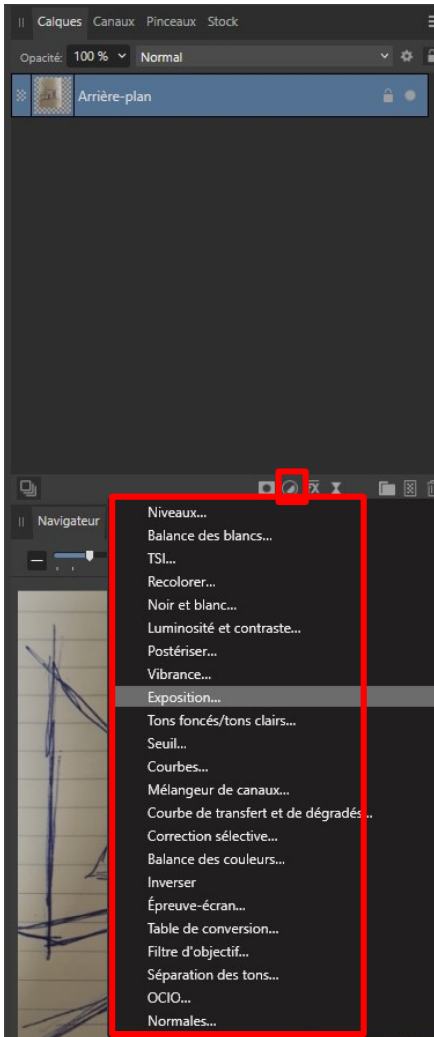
Calques Canaux Pinceaux Stock

Opacité: 100 % Normal

Arrière-plan

Navigateur

Niveaux...
Balance des blancs...
TSI...
Recolorer...
Noir et blanc...
Luminosité et contraste...
Postériser...
Vibrance...
Exposition...
Tons foncés/tons clairs...
Seuil...
Courbes...
Mélangeur de canaux...
Courbe de transfert et de dégradés...
Correction sélective...
Balance des couleurs...
Inverser
Épreuve-écran...
Table de conversion...
Filtre d'objectif...
Séparation des tons...
OCIO...
Normales...